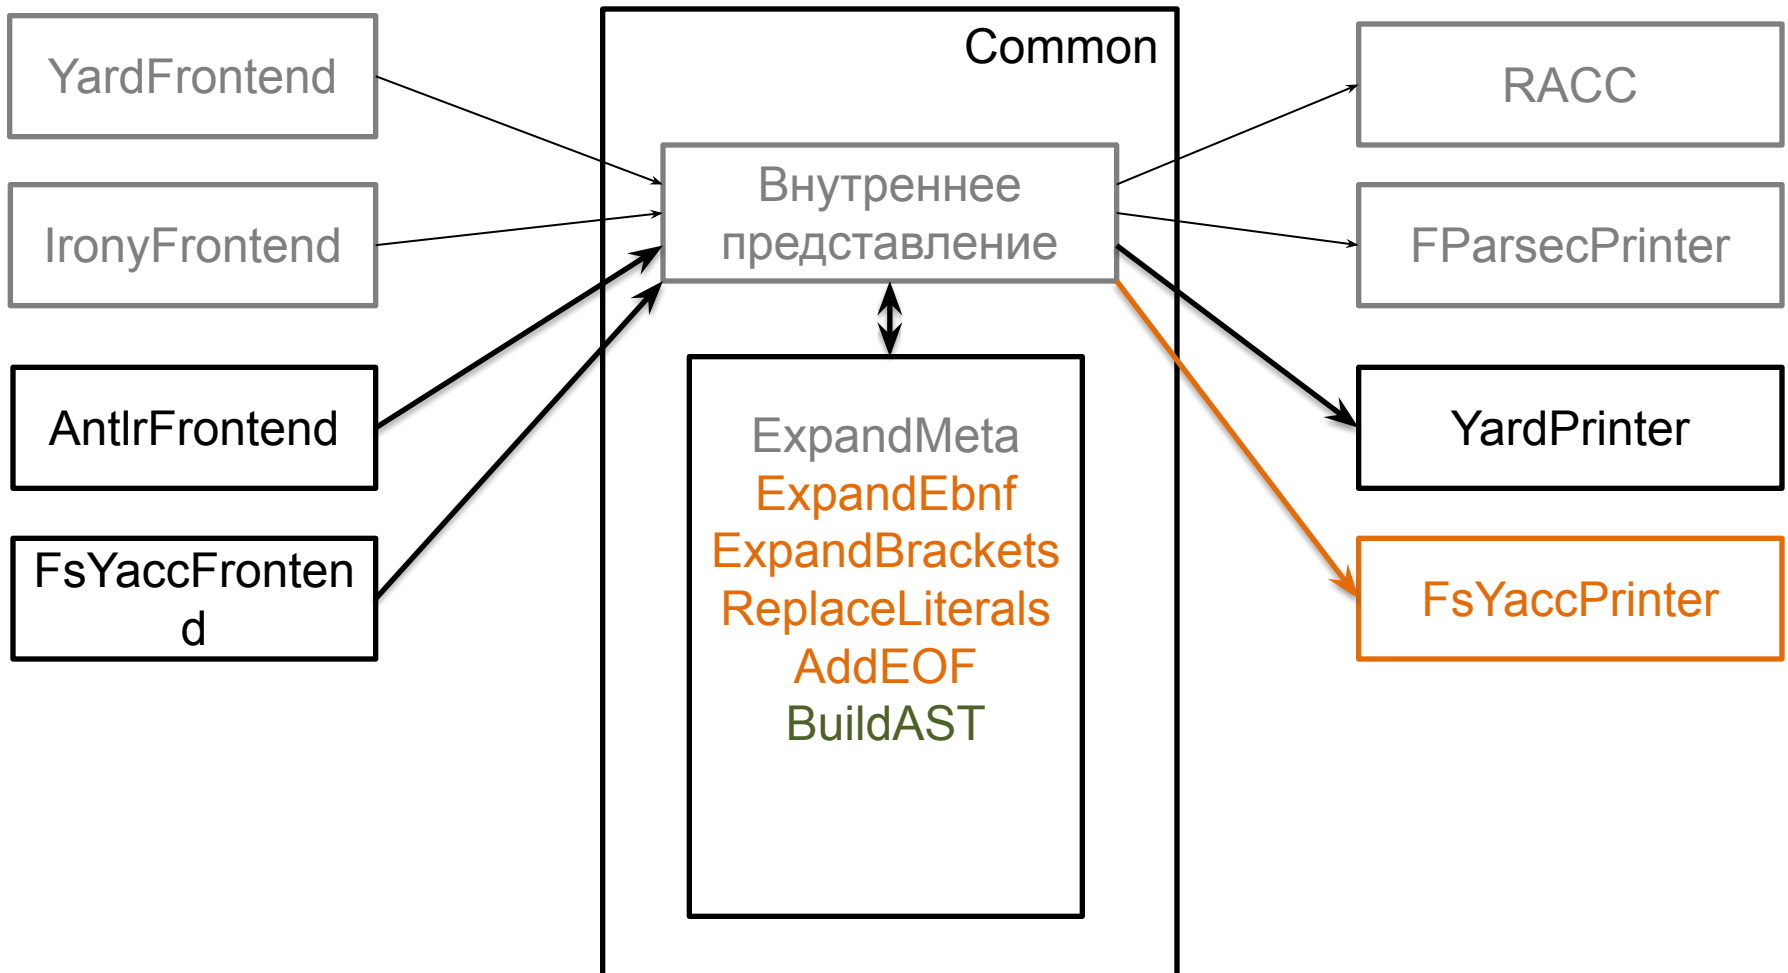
YardFrontend

IronyFrontend

AntlrFrontend

FsYaccFronten d

Common

Внутреннее представление

ExpandMeta
ExpandEbnf
ExpandBrackets
ReplaceLiterals
AddEOF
BuildAST

RACC

FParsecPrinter

YardPrinter

FsYaccPrinter